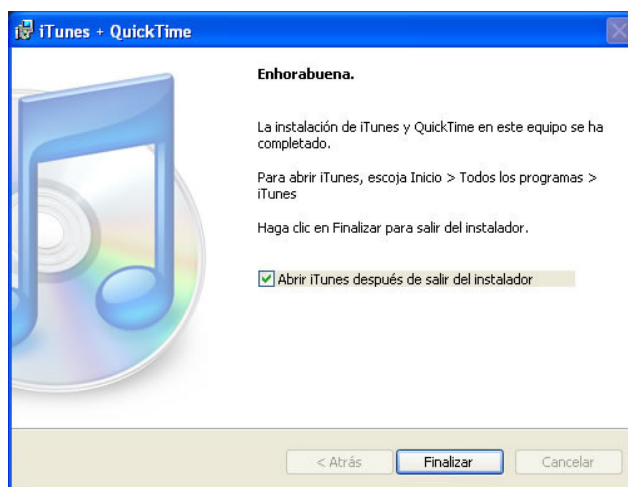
iTunes + QuickTime

Enhorabuena.

La instalación de iTunes y QuickTime en este equipo se ha completado.

Para abrir iTunes, escoja Inicio > Todos los programas > iTunes

Haga clic en Finalizar para salir del instalador.

Abrir iTunes después de salir del instalador

< Atrás
Finalizar
Cancelar